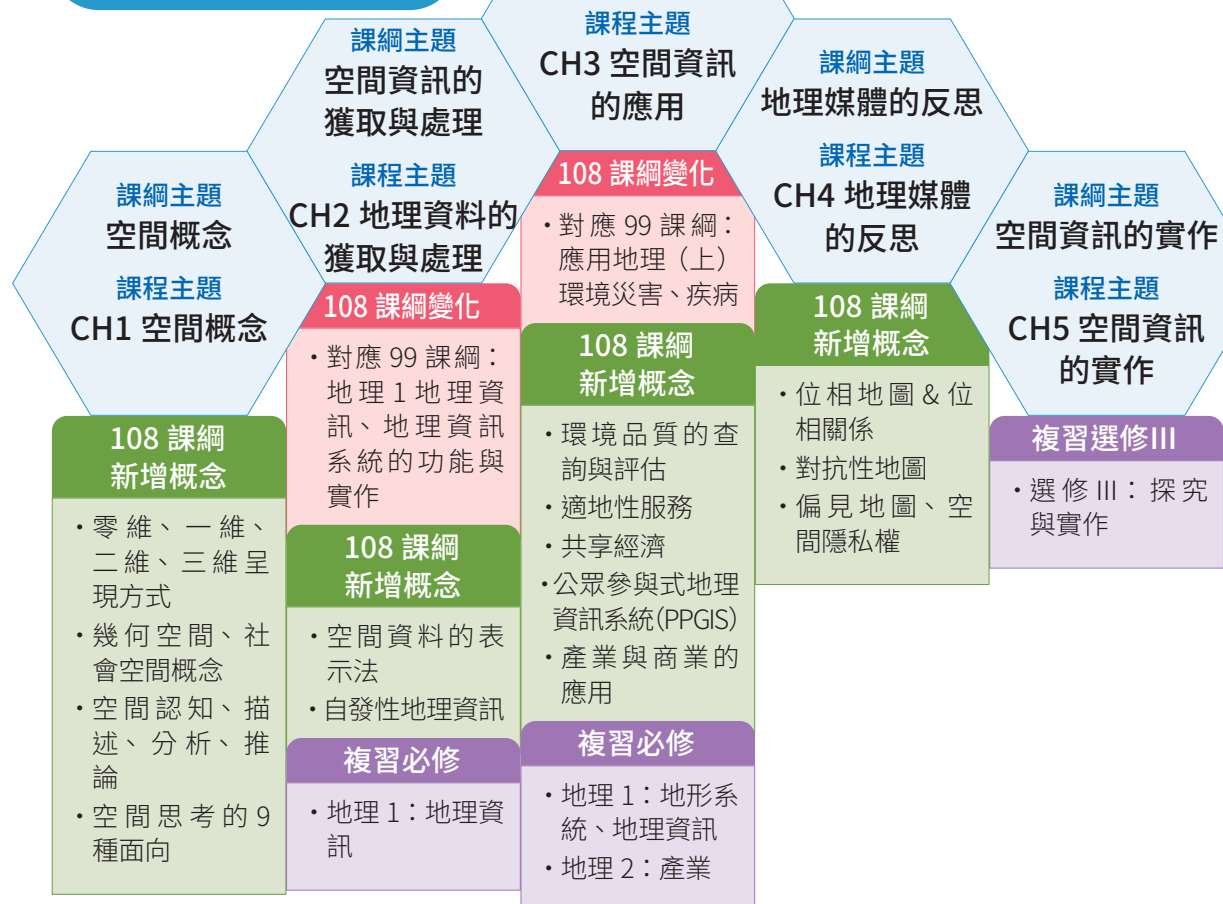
課綱主題
空間概念
課程主題
CH1 空間概念

108 課綱
新增概念

・零維、一維、二維、三維呈現方式
・幾何空間、社會空間概念
・空間認知、描述、分析、推論
・空間思考的 9 種面向

課綱主題
空間資訊的獲取與處理
課程主題
CH2 地理資料的獲取與處理

108 課綱變化

・對應 99 課綱：地理 1 地理資訊、地理資訊系統的功能與實作

108 課綱
新增概念

・空間資料的表示法
・自發性地理資訊

複習必修

・地理 1：地理資訊

課程主題
CH3 空間資訊的應用

108 課綱變化

・對應 99 課綱：應用地理（上）環境災害、疾病

108 課綱
新增概念

・環境品質的查詢與評估
・適地性服務
・共享經濟
・公眾參與式地理資訊系統(PPGIS)
・產業與商業的應用

複習必修

・地理 1：地形系統、地理資訊
・地理 2：產業

課綱主題
地理媒體的反思
課程主題
CH4 地理媒體的反思

108 課綱
新增概念

・位相地圖 & 位相關係
・對抗性地圖
・偏見地圖、空間隱私權

課綱主題
空間資訊的實作
課程主題
CH5 空間資訊的實作

複習選修III

・選修 III：探究與實作